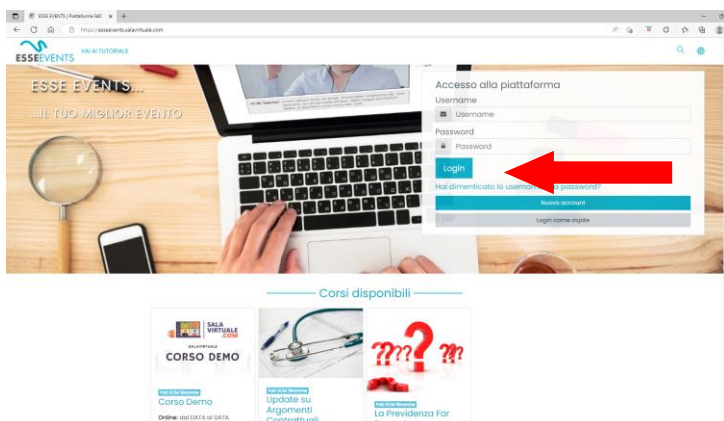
ESSE EVENTS | Piattaforma FaD ×

https://esseevents.salavirtuale.com

ESSE EVENTS

VAI AI TUTORIALS

ESSE EVENTS...

...IL TUO MIGLIOR EVENTO

Accesso alla piattaforma

Username

Username

Password

Password

Login

Hai dimenticato lo username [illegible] password?

Nuovo account

Login come ospite

Corsi disponibili

SALA VIRTUALE .COM

CORSO DEMO

FaD ECM Sincrona

Corso Demo

Online: dal DATA al DATA

FaD ECM Sincrona

Update su Argomenti Contrattuali

FaD ECM Sincrona

La Previdenza For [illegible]